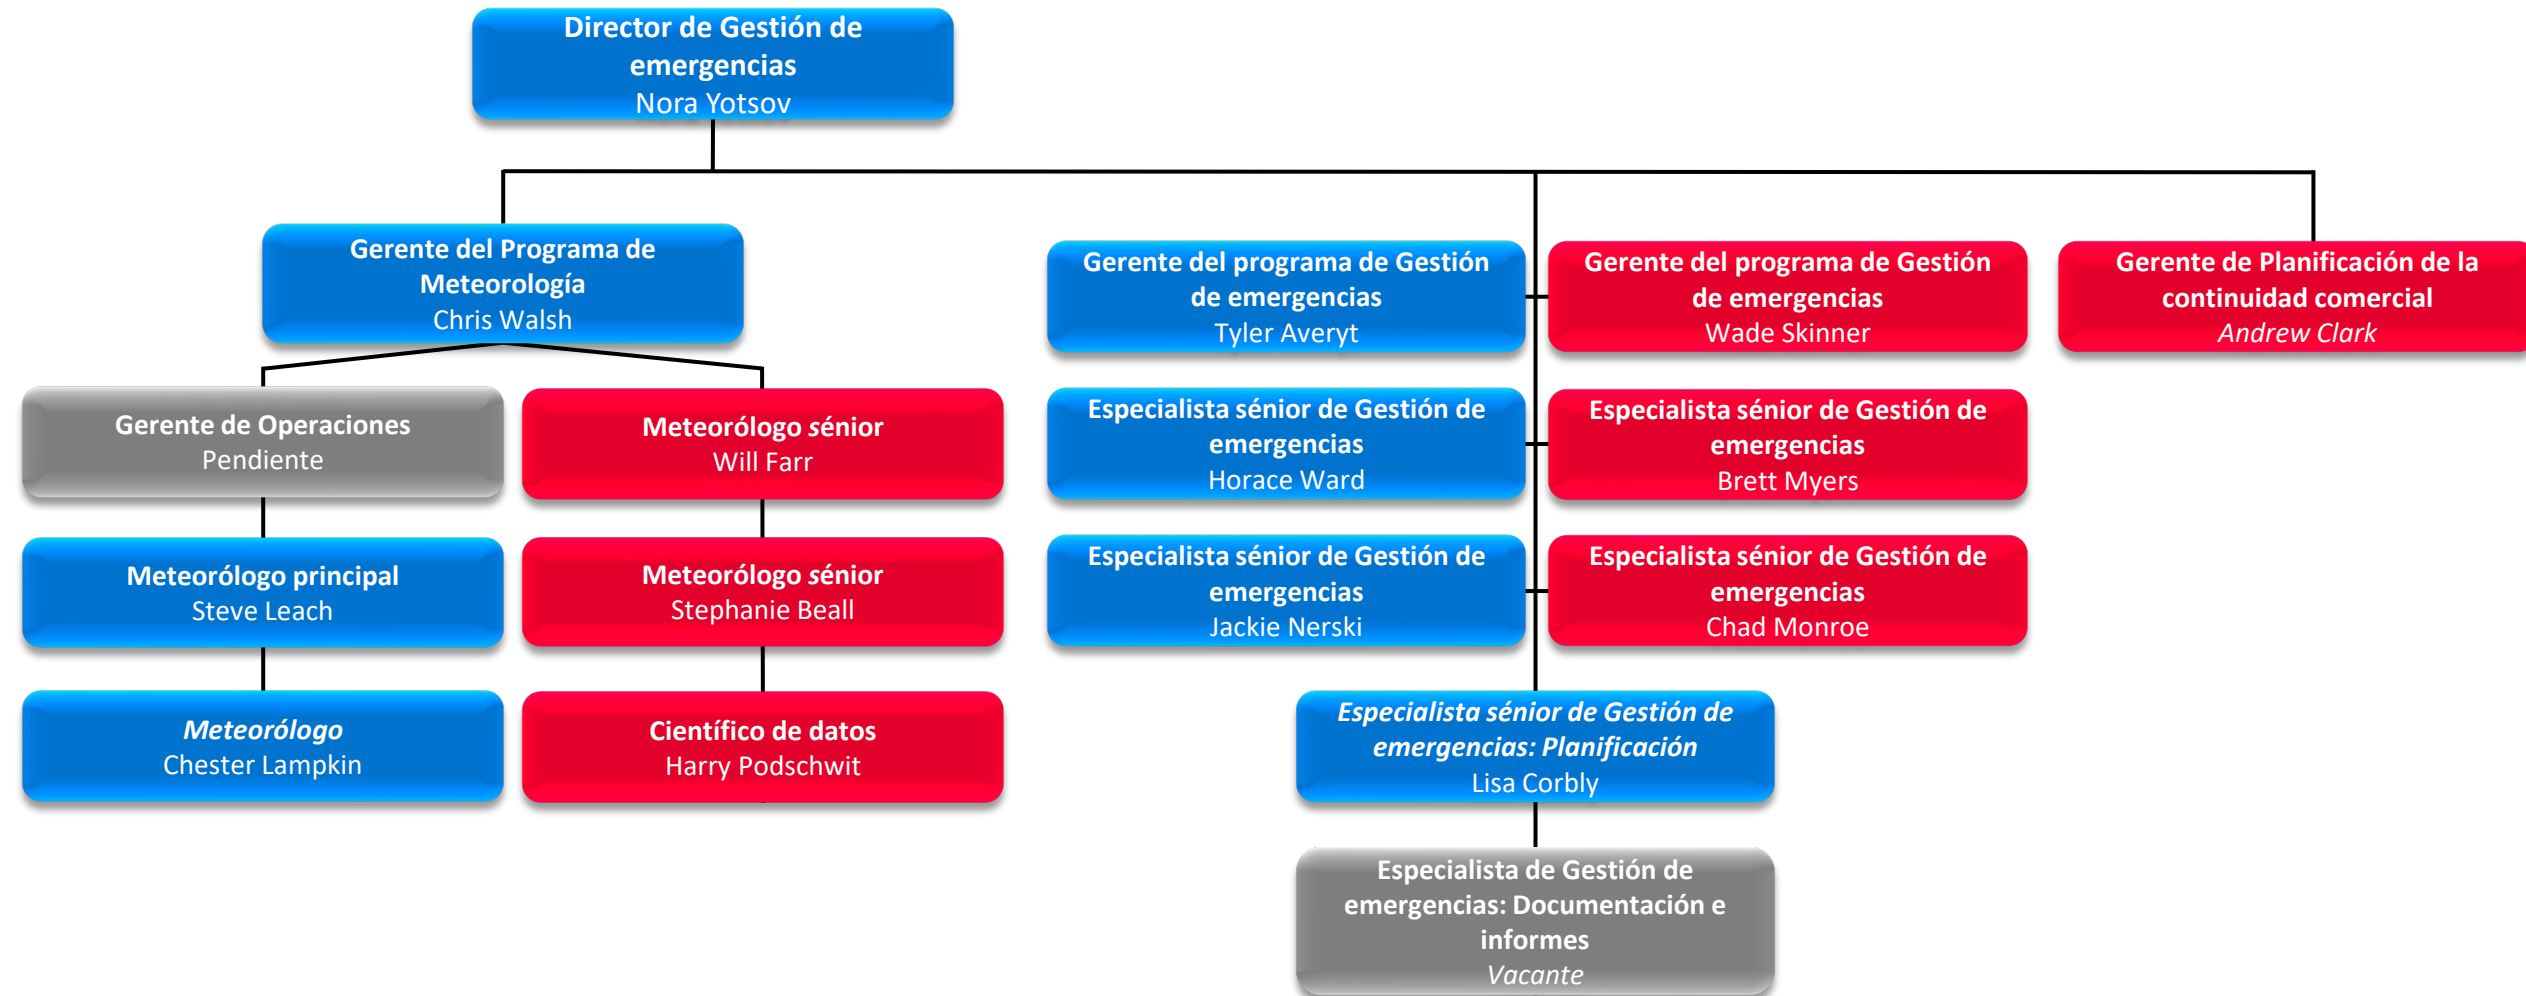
Director de Gestión de emergencias
Nora Yotsov

Gerente del Programa de Meteorología
Chris Walsh

Gerente de Operaciones
Pendiente

Meteorólogo principal
Steve Leach

Meteorólogo
Chester Lampkin

Meteorólogo sénior
Will Farr

Meteorólogo sénior
Stephanie Beall

Científico de datos
Harry Podschwit

Gerente del programa de Gestión de emergencias
Tyler Averyt

Especialista sénior de Gestión de emergencias
Horace Ward

Especialista sénior de Gestión de emergencias
Jackie Nerski

Gerente del programa de Gestión de emergencias
Wade Skinner

Especialista sénior de Gestión de emergencias
Brett Myers

Especialista sénior de Gestión de emergencias
Chad Monroe

Especialista sénior de Gestión de emergencias: Planificación
Lisa Corbly

Especialista de Gestión de emergencias: Documentación e informes
Vacante

Gerente de Planificación de la continuidad comercial
Andrew Clark